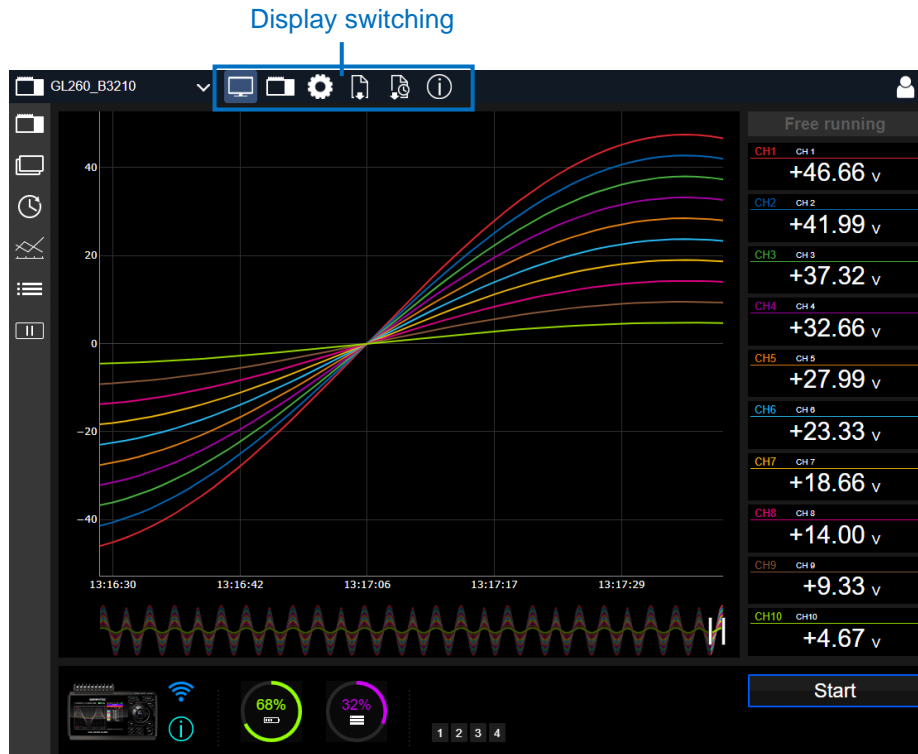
Display switching

GL260_B3210

Free running

CH1 CH 1 +46.66 V
CH2 CH 2 +41.99 V
CH3 CH 3 +37.32 V
CH4 CH 4 +32.66 V
CH5 CH 5 +27.99 V
CH6 CH 6 +23.33 V
CH7 CH 7 +18.66 V
CH8 CH 8 +14.00 V
CH9 CH 9 +9.33 V
CH10 CH10 +4.67 V

40
20
0
−20
−40

13:16:30
13:16:42
13:17:06
13:17:17
13:17:29

68%
32%

1 2 3 4

Start